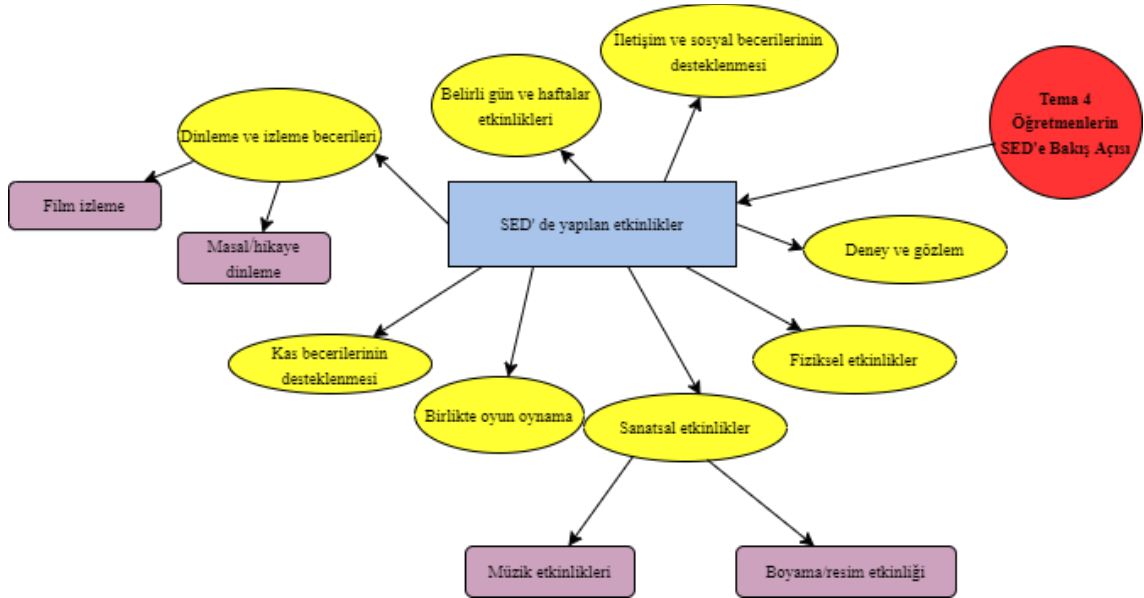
Tema 4 Öğretmenlerin SED'e Bakış Açısı

SED' de yapılan etkinlikler

İletişim ve sosyal becerilerinin desteklenmesi

Belirli gün ve haftalar etkinlikleri

Dinleme ve izleme becerileri

Film izleme

Masal/hikaye dinleme

Deney ve gözlem

Fiziksel etkinlikler

Kas becerilerinin desteklenmesi

Birlikte oyun oynama

Sanatsal etkinlikler

Müzik etkinlikleri

Boyama/resim etkinliği